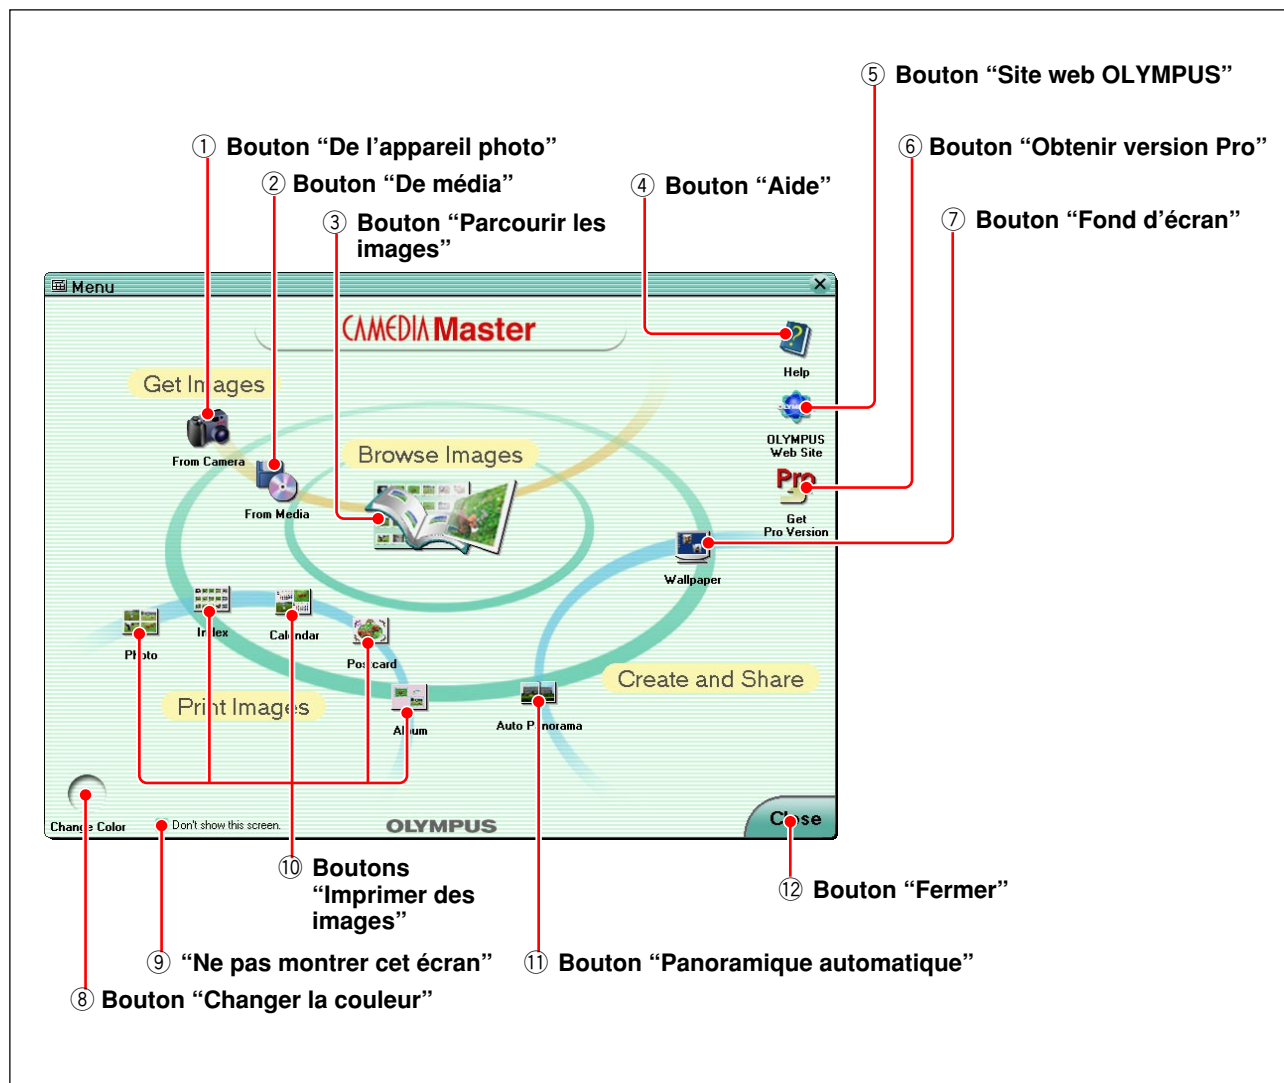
⑤ Bouton “Site web OLYMPUS”

① Bouton “De l’appareil photo”

⑥ Bouton “Obtenir version Pro”

② Bouton “De média”

④ Bouton “Aide”

⑦ Bouton “Fond d’écran”

③ Bouton “Parcourir les images”

Menu

CAMEDIA Master

Get Images

From Camera

From Media

Browse Images

Help

OLYMPUS Web Site

Pro

Get Pro Version

Wallpaper

Photo

Index

Calendar

Postcard

Album

Print Images

Auto Panorama

Create and Share

Change Color

Don't show this screen.

OLYMPUS

Close

⑩ Boutons “Imprimer des images”

⑫ Bouton “Fermer”

⑨ “Ne pas montrer cet écran”

⑪ Bouton “Panoramique automatique”

⑧ Bouton “Changer la couleur”